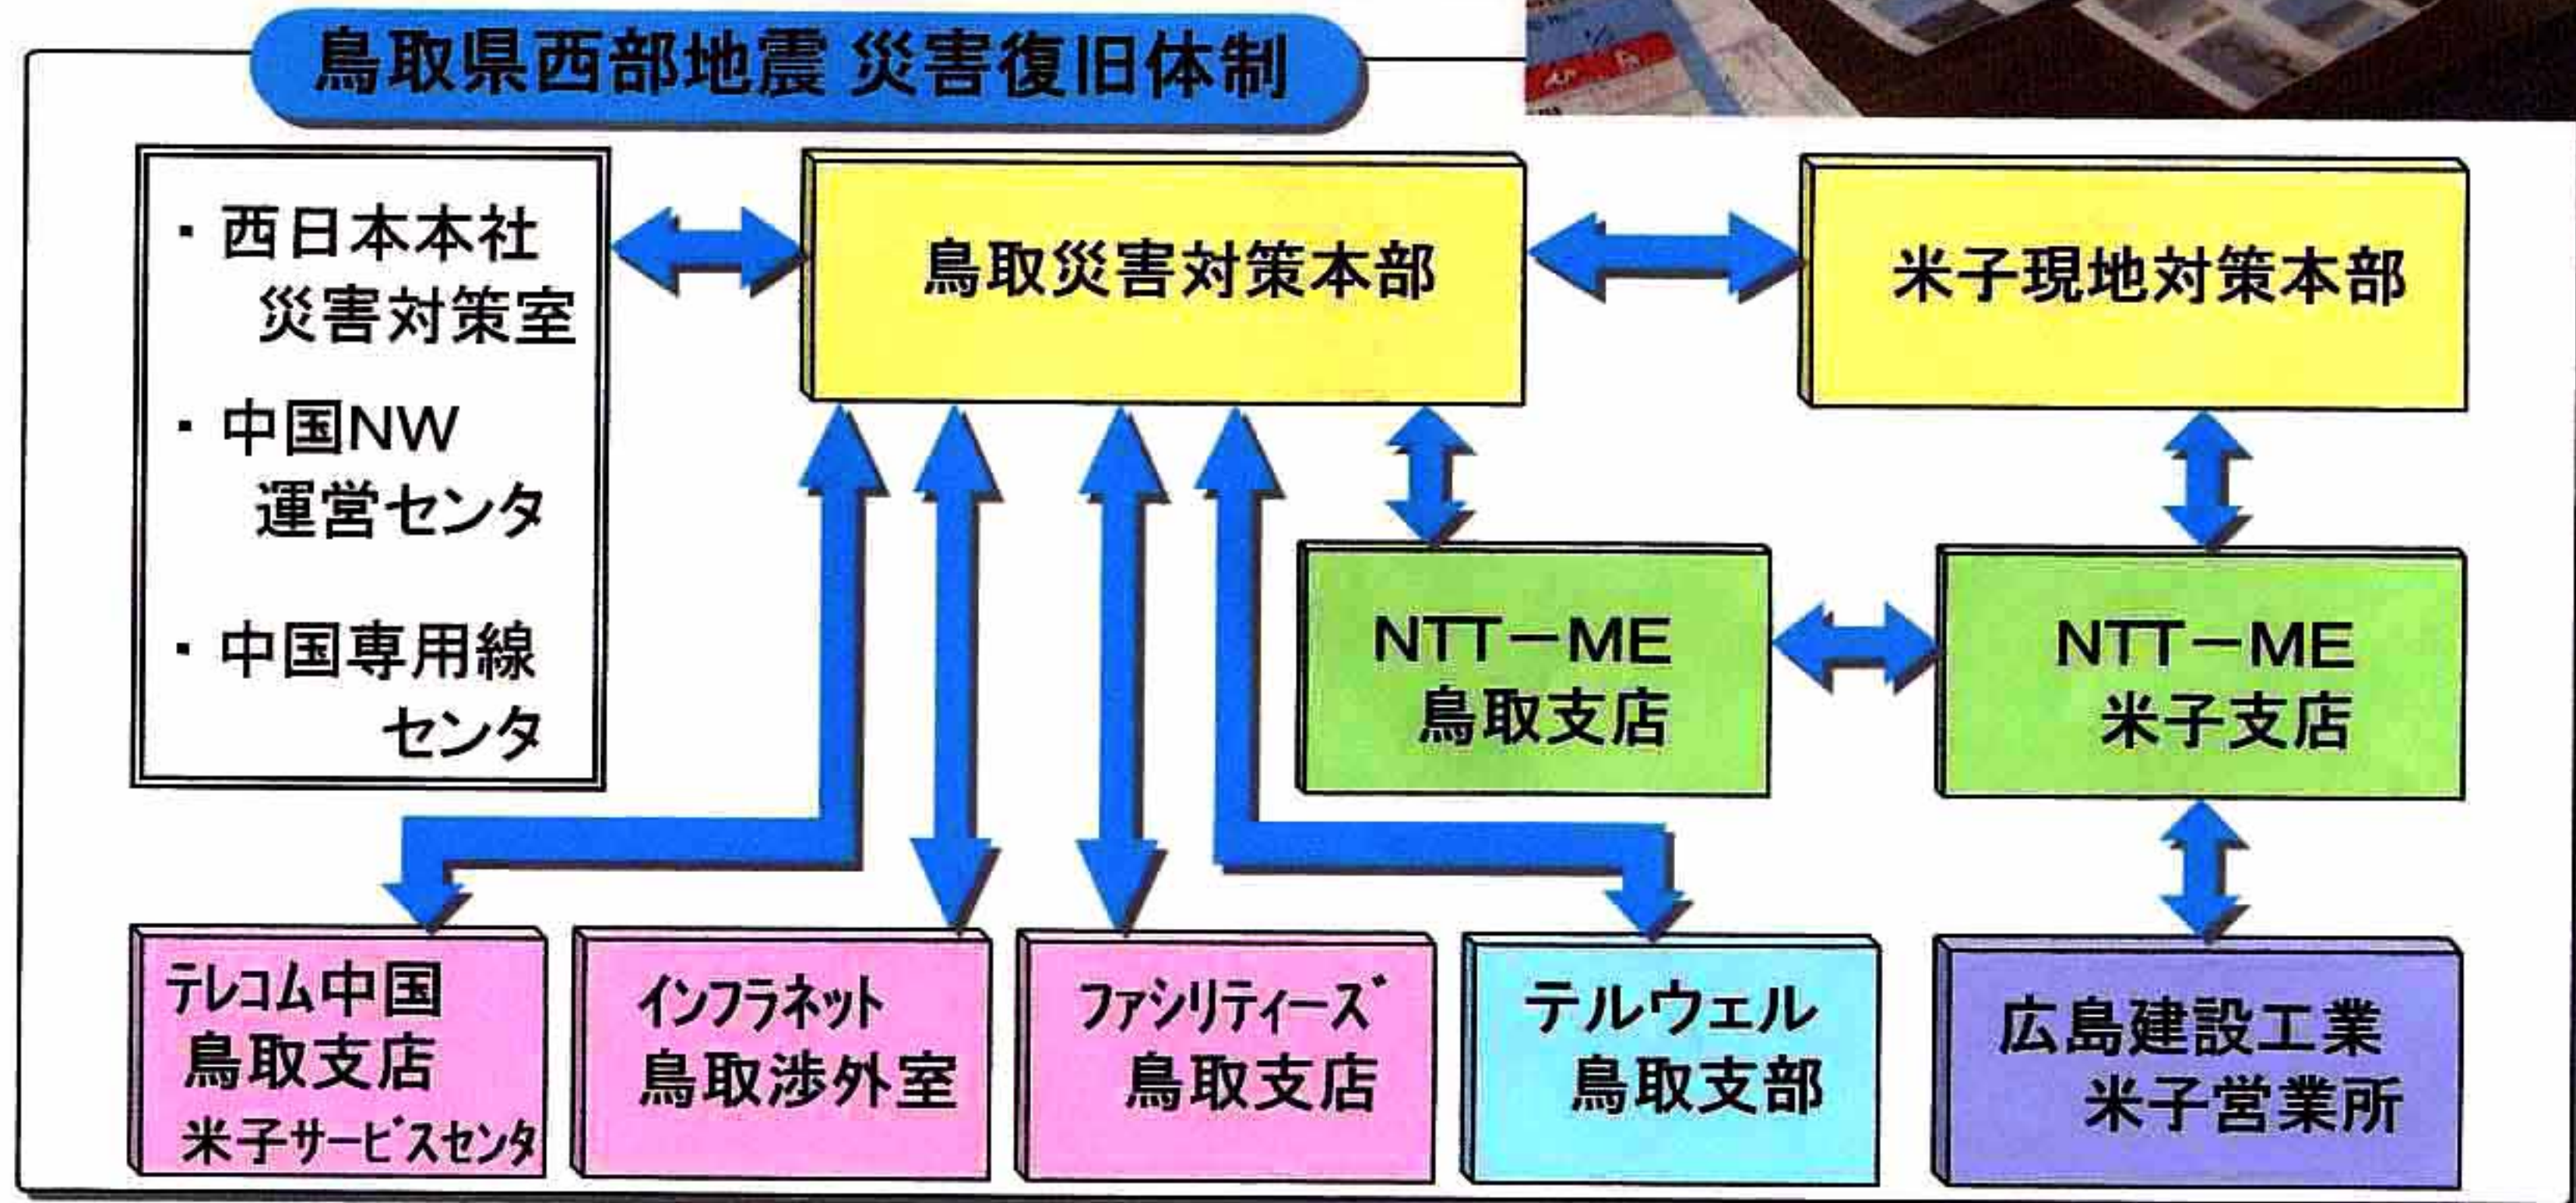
鳥取県西部地震 災害復旧体制

・西日本本社
災害対策室

・中国NW
運営センタ

・中国専用線
センタ

鳥取災害対策本部

米子現地対策本部

NTT－ME
鳥取支店

NTT－ME
米子支店

テレコム中国
鳥取支店
米子サービスセンタ

インフラネット
鳥取渉外室

ファシリティーズ
鳥取支店

テルウェル
鳥取支部

広島建設工業
米子営業所